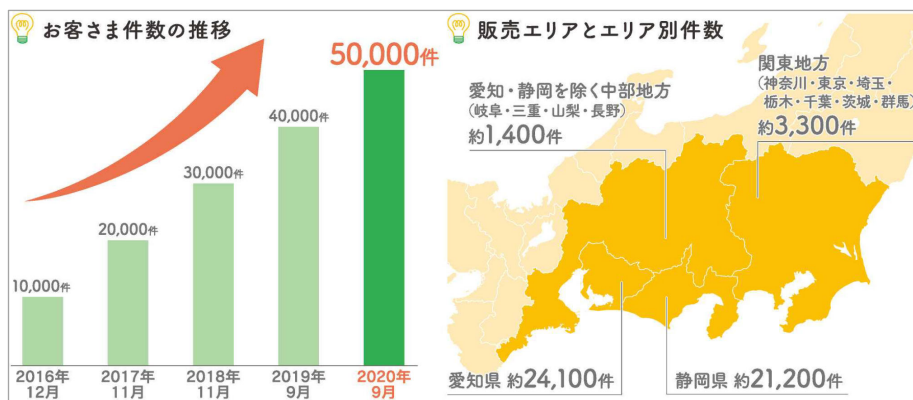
お客さま件数の推移

50,000件

40,000件

30,000件

20,000件

10,000件

2016年12月

2017年11月

2018年11月

2019年9月

2020年9月

販売エリアとエリア別件数

関東地方
（神奈川・東京・埼玉・栃木・千葉・茨城・群馬）
約3,300件

愛知・静岡を除く中部地方
（岐阜・三重・山梨・長野）
約1,400件

愛知県 約24,100件

静岡県 約21,200件